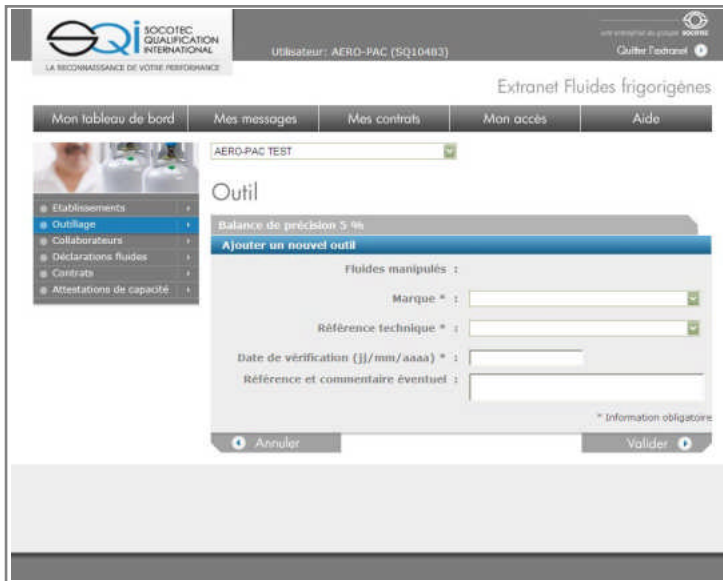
SQi SOCOTEC QUALIFICATION INTERNATIONAL
LA RECONNAISSANCE DE VOTRE PERFORMANCE

Utilisateur: AERO-PAC (SQ10483)

une entreprise du groupe SOCOTEC
Quitter l'extranet

Extranet Fluides frigorigènes

Mon tableau de bord | Mes messages | Mes contrats | Mon accès | Aide

AERO-PAC TEST

Outil

Etablissements
Outillage
Collaborateurs
Déclarations fluides
Contrats
Attestations de capacité

Balance de précision 5 %

Ajouter un nouvel outil

Fluides manipulés :

Marque * :

Référence technique * :

Date de vérification (jj/mm/aaaa) * :

Référence et commentaire éventuel :

* Information obligatoire

Annuler

Valider